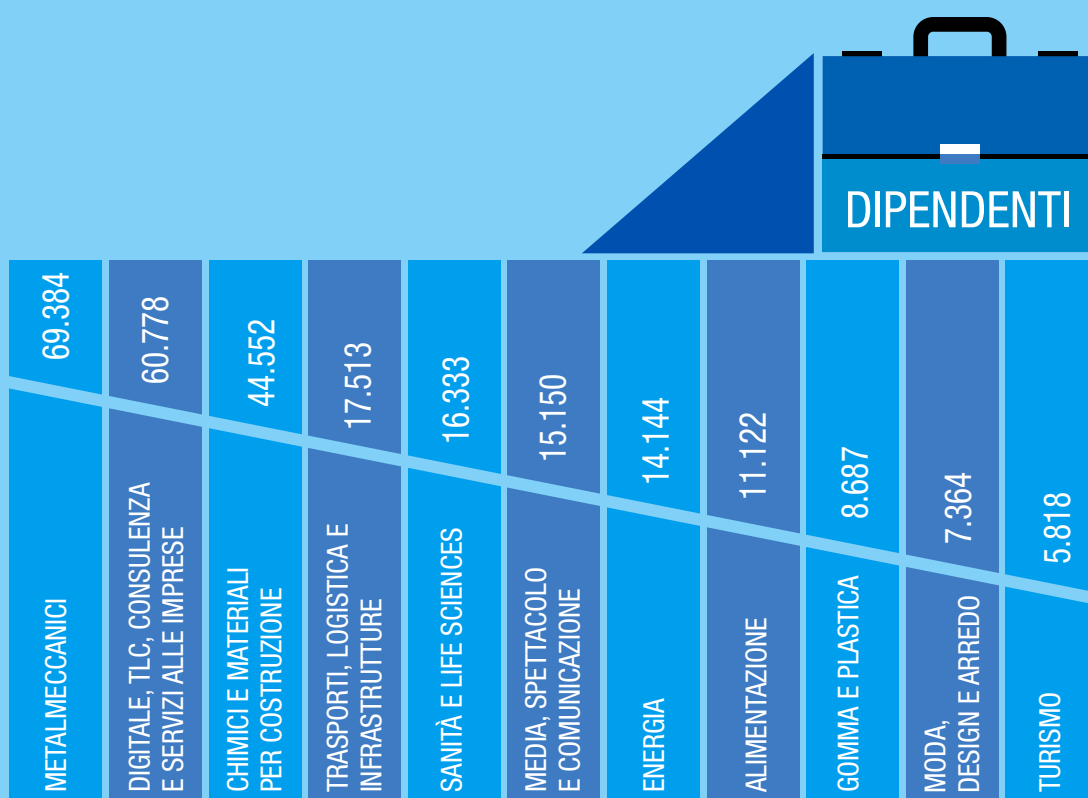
DIPENDENTI

69.384
METALMECCANICI

60.778
DIGITALE, TLC, CONSULENZA E SERVIZI ALLE IMPRESE

44.552
CHIMICI E MATERIALI PER COSTRUZIONE

17.513
TRASPORTI, LOGISTICA E INFRASTRUTTURE

16.333
SANITÀ E LIFE SCIENCES

15.150
MEDIA, SPETTACOLO E COMUNICAZIONE

14.144
ENERGIA

11.122
ALIMENTAZIONE

8.687
GOMMA E PLASTICA

7.364
MODA, DESIGN E ARREDO

5.818
TURISMO